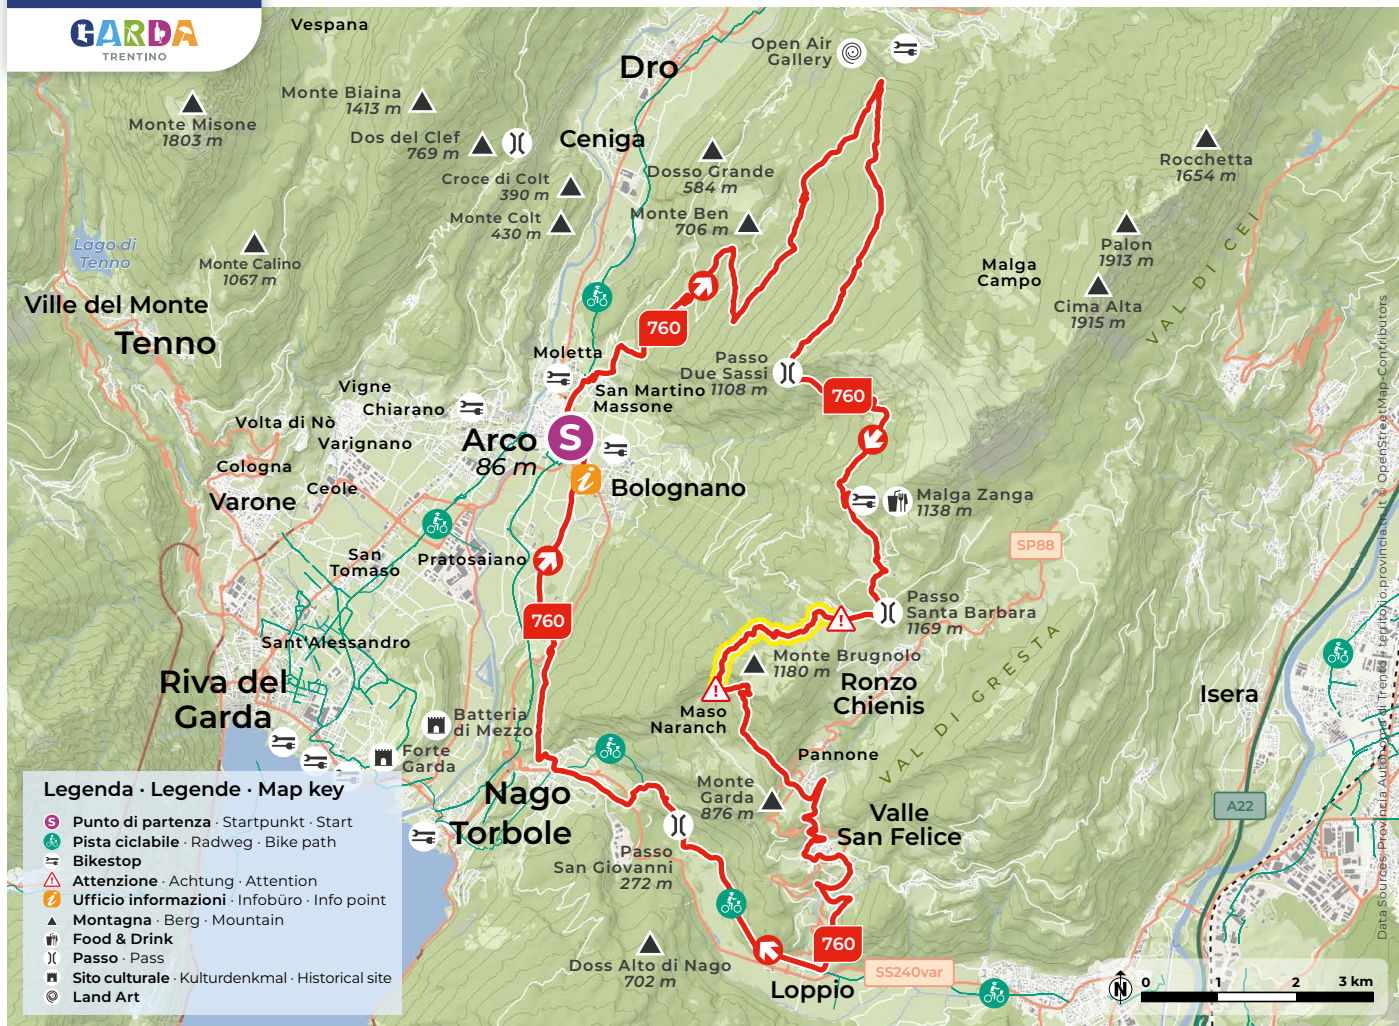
GARDA
TRENTINO

Vespana
Dro
Open Air Gallery
Monte Biaina 1413 m
Monte Misone 1803 m
Dos del Clef 769 m
Ceniga
Croce di Colt 390 m
Dosso Grande 584 m
Rocchetta 1654 m
Monte Colt 430 m
Monte Ben 706 m
Lago di Tenno
Monte Calino 1067 m
Malga Campo
Palon 1913 m
Ville del Monte
Tenno
Cima Alta 1915 m
VAL DI CEI
760
Moletta
Passo Due Sassi
Vigne
San Martino 1108 m
Massone
Chiarano
760
Volta di Nò
Varignano
Arco 86 m
S
Cologna
Bolognano
Varone
Ceole
Malga Zanga 1138 m
SP88
San Tomaso
Pratosaiano
760
Passo Santa Barbara 1169 m
Sant'Alessandro
Monte Brugnolo 1180 m
Ronzo Chienis
Riva del Garda
Batteria di Mezzo
Maso Naranch
Isera
VAL DI GRESTA
Forte Garda
Pannone
Nago
Monte Garda 876 m
A22
Valle San Felice
Torbole
Passo San Giovanni 272 m
760
Doss Alto di Nago 702 m
SS240var
Loppio
N
0 1 2 3 km
Data Sources: Provincia Autonoma di Trento - territorio.provincia.tn.it © OpenStreetMap-Contributors

Legenda · Legende · Map key
Punto di partenza · Startpunkt · Start
Pista ciclabile · Radweg · Bike path
Bikestop
Attenzione · Achtung · Attention
Ufficio informazioni · Infobüro · Info point
Montagna · Berg · Mountain
Food & Drink
Passo · Pass
Sito culturale · Kulturdenkmal · Historical site
Land Art